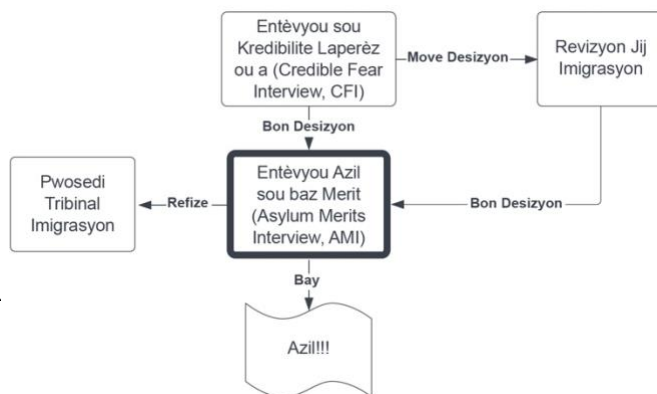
Entèvyou sou Kredibilite Laperèz ou a (Credible Fear Interview, CFI)

Move Desizyon

Revizyon Jij Imigrasyon

Bon Desizyon

Pwosedi Tribinal Imigrasyon

Refize

Entèvyou Azil sou baz Merit (Asylum Merits Interview, AMI)

Bon Desizyon

Bay

Azil!!!